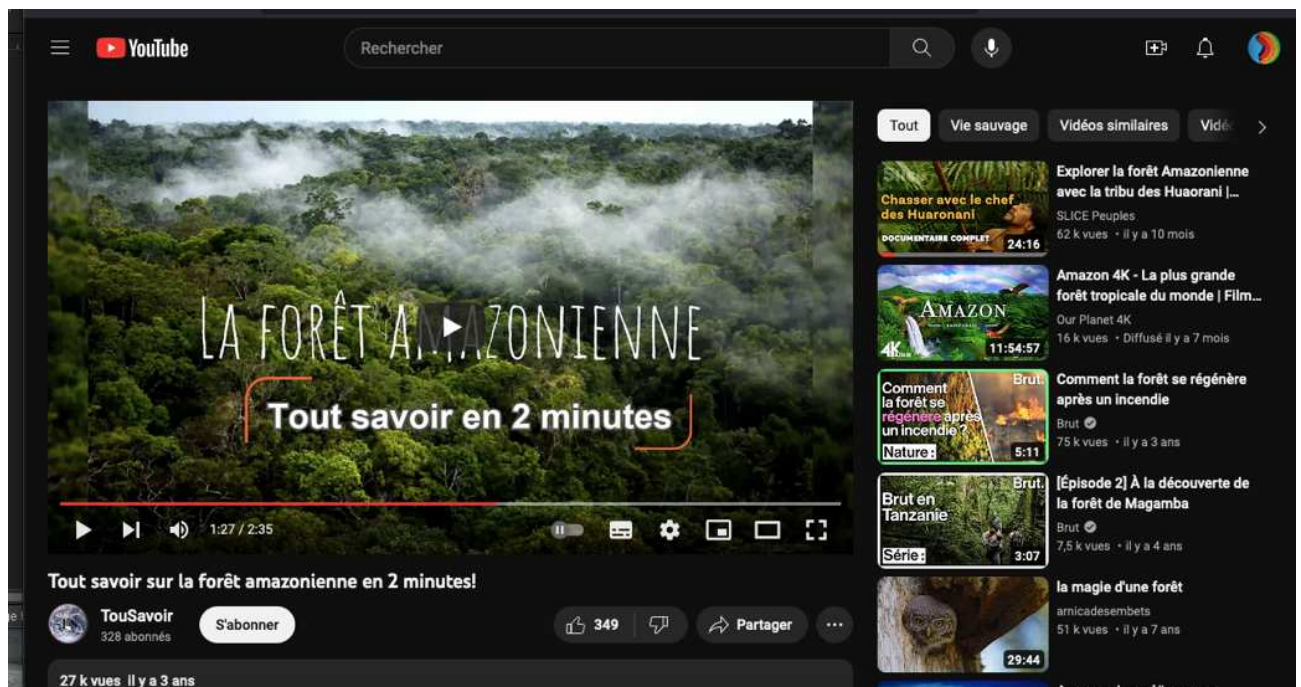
YouTube

Rechercher

LA FORÊT AMAZONIENNE

Tout savoir en 2 minutes

1:27 / 2:35

Tout savoir sur la forêt amazonienne en 2 minutes!

TouSavoir
328 abonnés

S'abonner

349

Partager

27 k vues il y a 3 ans

Tout

Vie sauvage

Vidéos similaires

Vidé

Chasser avec le chef des Huaorani
DOCUMENTAIRE COMPLET
24:16

Explorer la forêt Amazonienne avec la tribu des Huaorani |...
SLICE Peuples
62 k vues • il y a 10 mois

AMAZON
4K
11:54:57

Amazon 4K - La plus grande forêt tropicale du monde | Film...
Our Planet 4K
16 k vues • Diffusé il y a 7 mois

Brut.
Comment la forêt se régénère après un incendie ?
Nature :
5:11

Comment la forêt se régénère après un incendie
Brut
75 k vues • il y a 3 ans

Brut.
Brut en Tanzanie
Série :
3:07

[Épisode 2] À la découverte de la forêt de Magamba
Brut
7,5 k vues • il y a 4 ans

29:44

la magie d'une forêt
arnicadesembets
51 k vues • il y a 7 ans